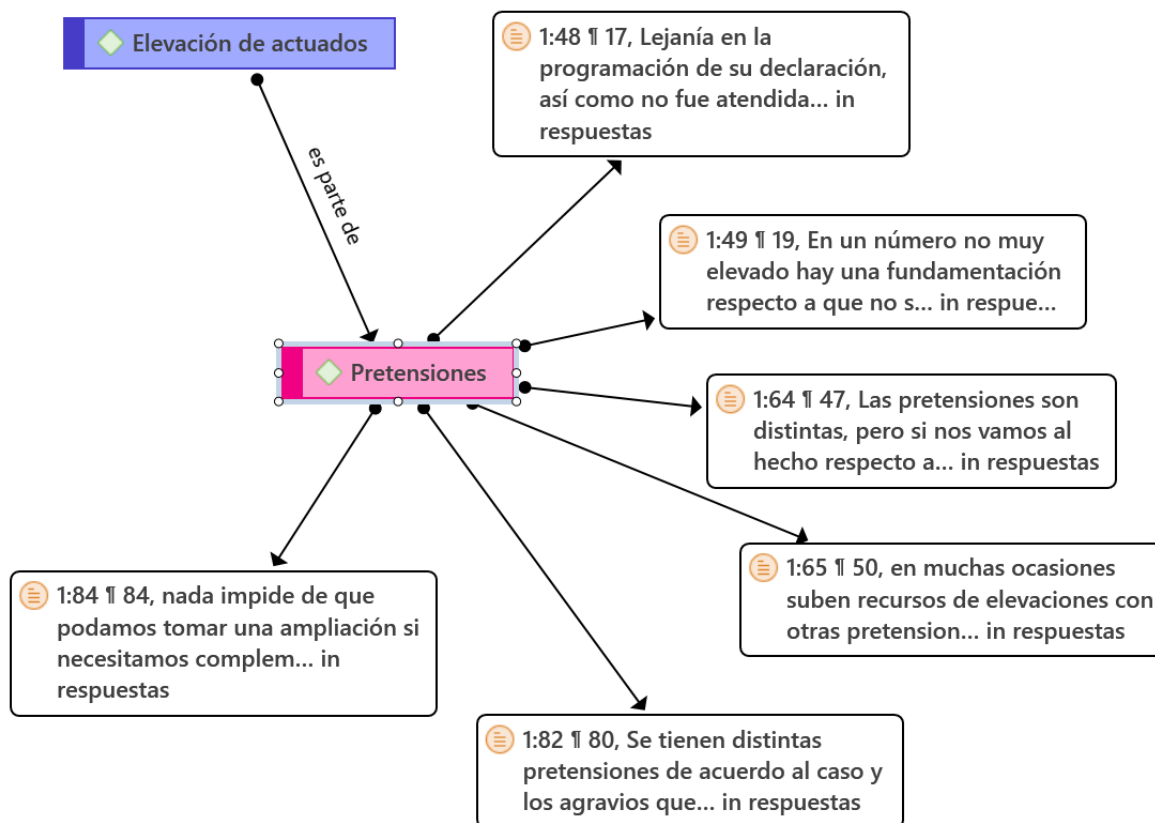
Elevación de actuados

es parte de

1:48 ¶ 17, Lejanía en la programación de su declaración, así como no fue atendida... in respuestas

1:49 ¶ 19, En un número no muy elevado hay una fundamentación respecto a que no s... in respue...

Pretensiones

1:64 ¶ 47, Las pretensiones son distintas, pero si nos vamos al hecho respecto a... in respuestas

1:65 ¶ 50, en muchas ocasiones suben recursos de elevaciones con otras pretension... in respuestas

1:84 ¶ 84, nada impide de que podamos tomar una ampliación si necesitamos complem... in respuestas

1:82 ¶ 80, Se tienen distintas pretensiones de acuerdo al caso y los agravios que... in respuestas